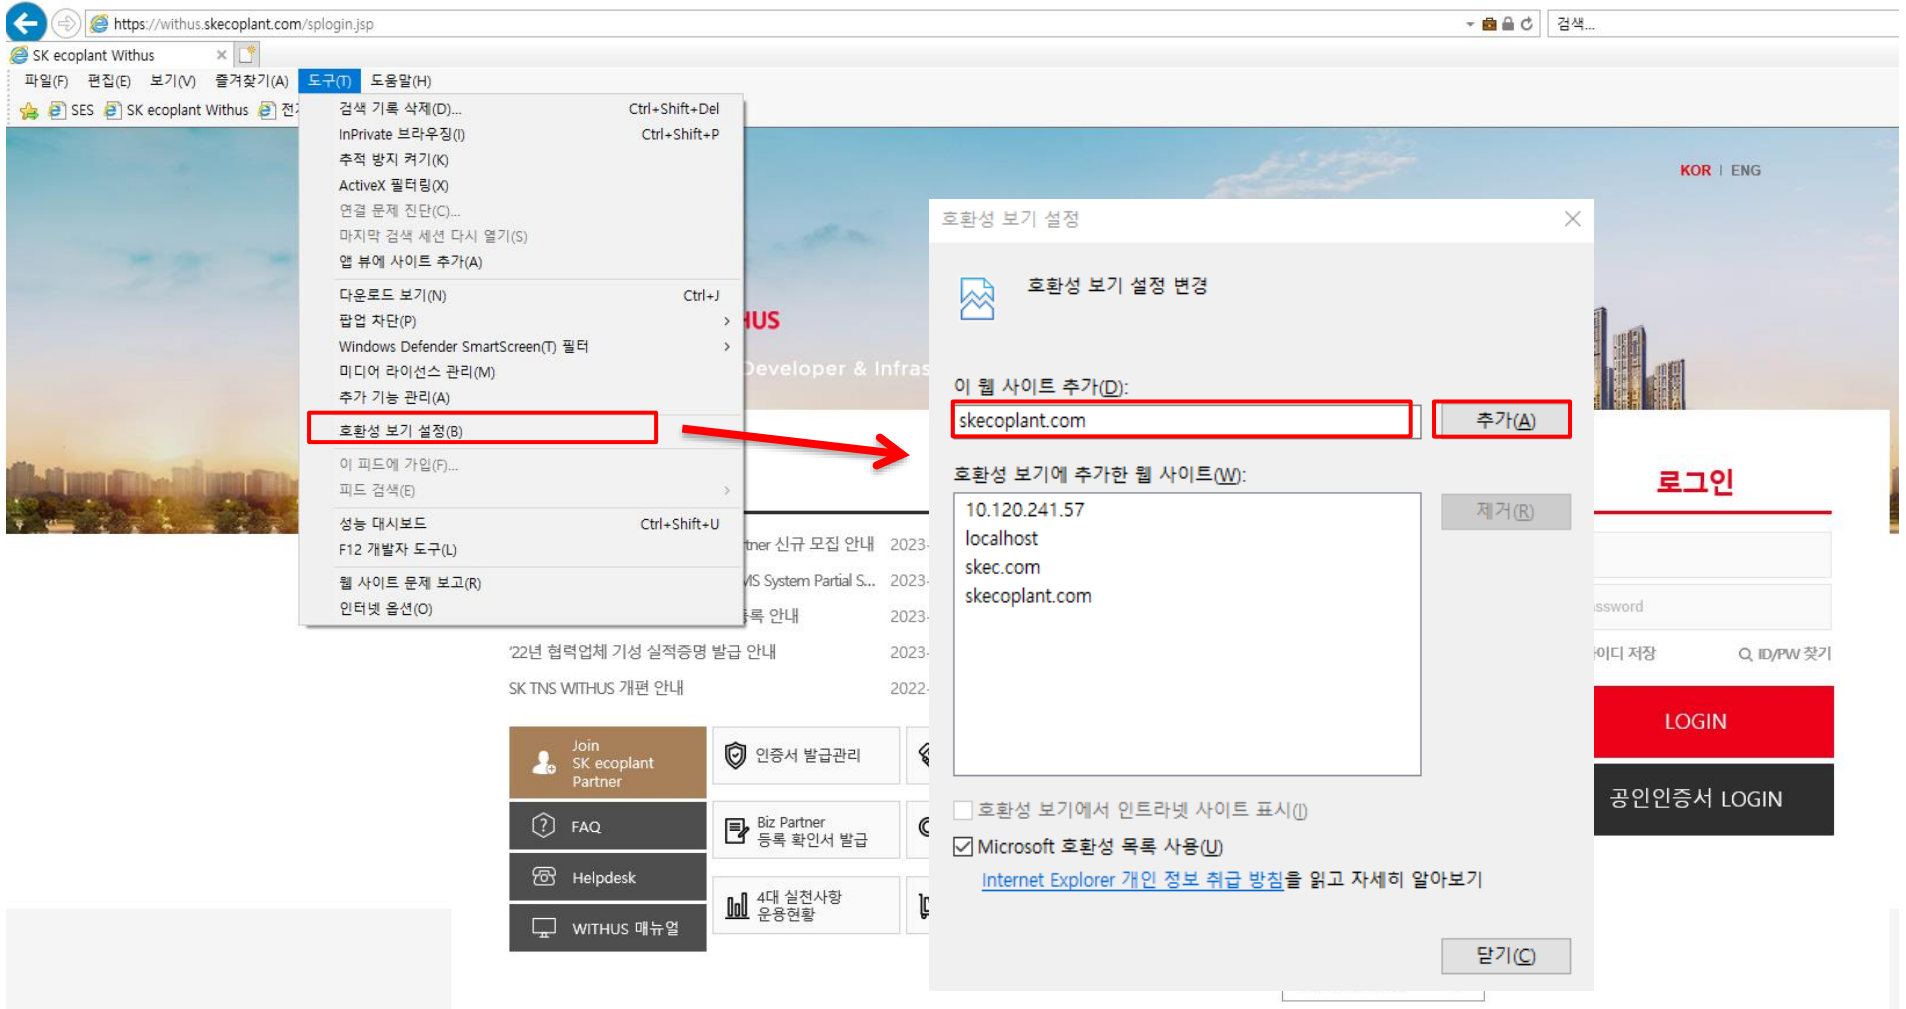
https://withus.skecoplant.com/splogin.jsp
검색...
SK ecoplant Withus
파일(F) 편집(E) 보기(V) 즐겨찾기(A) 도구(T) 도움말(H)
SES SK ecoplant Withus 전
검색 기록 삭제(D)... Ctrl+Shift+Del
InPrivate 브라우징(I) Ctrl+Shift+P
추적 방지 켜기(K)
ActiveX 필터링(X)
연결 문제 진단(C)...
마지막 검색 세션 다시 열기(S)
앱 뷰에 사이트 추가(A)
다운로드 보기(N) Ctrl+J
팝업 차단(P)
Windows Defender SmartScreen(T) 필터
미디어 라이선스 관리(M)
추가 기능 관리(A)
호환성 보기 설정(B)
이 피드에 가입(F)...
피드 검색(E)
성능 대시보드 Ctrl+Shift+U
F12 개발자 도구(L)
웹 사이트 문제 보고(R)
인터넷 옵션(O)
KOR | ENG
HUS
Developer & Infras
tner 신규 모집 안내 2023
MS System Partial S... 2023
록 안내 2023
'22년 협력업체 기성 실적증명 발급 안내 2023
SK TNS WITHUS 개편 안내 2022
Join SK ecoplant Partner
인증서 발급관리
FAQ
Biz Partner 등록 확인서 발급
Helpdesk
4대 실천사항 운용현황
WITHUS 매뉴얼
호환성 보기 설정
호환성 보기 설정 변경
이 웹 사이트 추가(D):
skecoplant.com
추가(A)
호환성 보기에 추가한 웹 사이트(W):
10.120.241.57
localhost
skec.com
skecoplant.com
제거(R)
호환성 보기에서 인트라넷 사이트 표시(I)
Microsoft 호환성 목록 사용(U)
Internet Explorer 개인 정보 취급 방침을 읽고 자세히 알아보기
닫기(C)
로그인
ssword
이디 저장
ID/PW 찾기
LOGIN
공인인증서 LOGIN